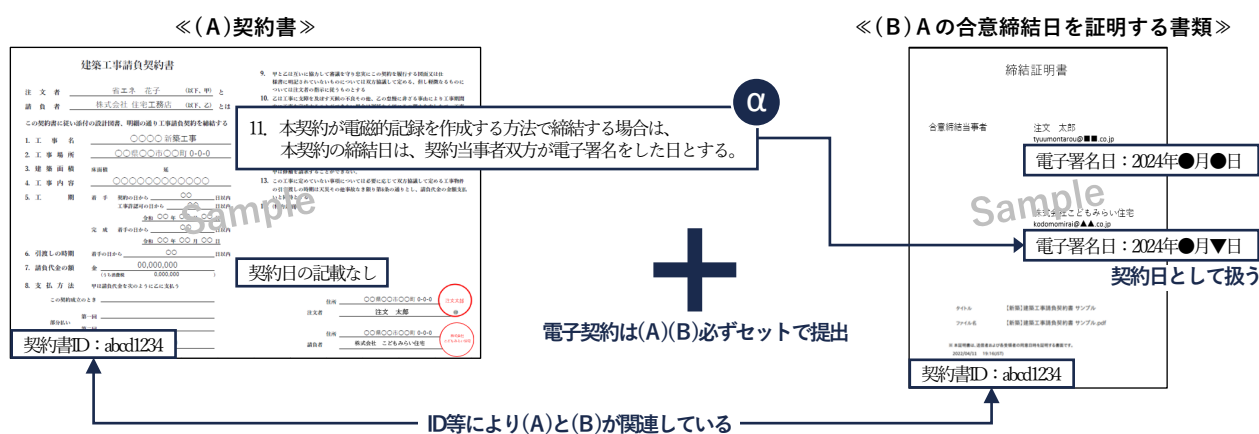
≪（A）契約書≫

≪（B）Aの合意締結日を証明する書類≫

建築工事請負契約書

注文者　省エネ　花子　（以下、甲）と
請負者　株式会社 住宅工務店　（以下、乙）とは

この契約書に従い添付の設計図書、明細の通り工事請負契約を締結する

1. 工事名　○○○○ 新築工事
2. 工事場所　○○県○○市○○町 0-0-0
3. 建築面積
4. 工事内容　○○○○○○○○○○○
5. 工期
6. 引渡しの時期
7. 請負代金の額　金 00,000,000
8. 支払方法

Sample

11. 本契約が電磁的記録を作成する方法で締結する場合は、
本契約の締結日は、契約当事者双方が電子署名をした日とする。

α

契約日の記載なし

契約書ID：abcd1234

注文者　注文　太郎
請負者　株式会社　こどもみらい住宅

締結証明書

合意締結当事者　注文　太郎
tyuumontarou@■■.co.jp

電子署名日：2024年●月●日

Sample

株式会社こどもみらい住宅
kodomomirai@▲▲.co.jp

電子署名日：2024年●月▼日

契約日として扱う

タイトル　【新築】建築工事請負契約書 サンプル
ファイル名　【新築】建築工事請負契約書 サンプル.pdf

契約書ID：abcd1234

電子契約は(A)(B)必ずセットで提出

ID等により(A)と(B)が関連している